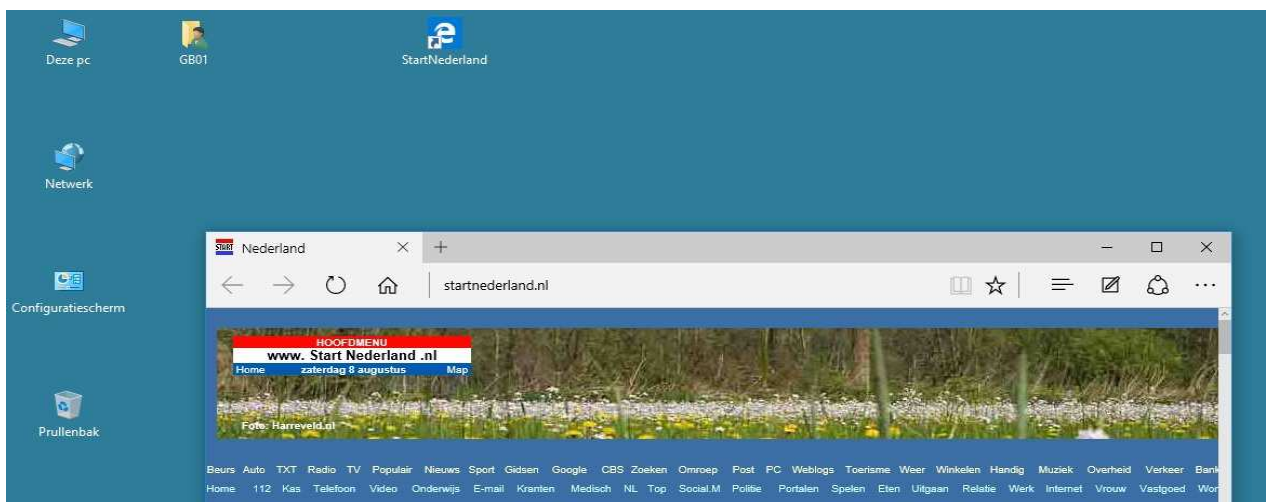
Deze pc

GB01

StartNederland

Netwerk

Configuratiescherm

Prullenbak

Nederland × +

startnederland.nl

HOOFDMENU
www. Start Nederland .nl
Home zaterdag 8 augustus Map

Foto: Harreveld.nl

Beurs Auto TXT Radio TV Populair Nieuws Sport Gidsen Google CBS Zoeken Omroep Post PC Weblogs Toerisme Weer Winkelen Handig Muziek Overheid Verkeer Bank
Home 112 Kas Telefoon Video Onderwijs E-mail Kranten Medisch NL Top Social.M Politie Portalen Spelen Eten Uitgaan Relatie Werk Internet Vrouw Vastgoed Wor